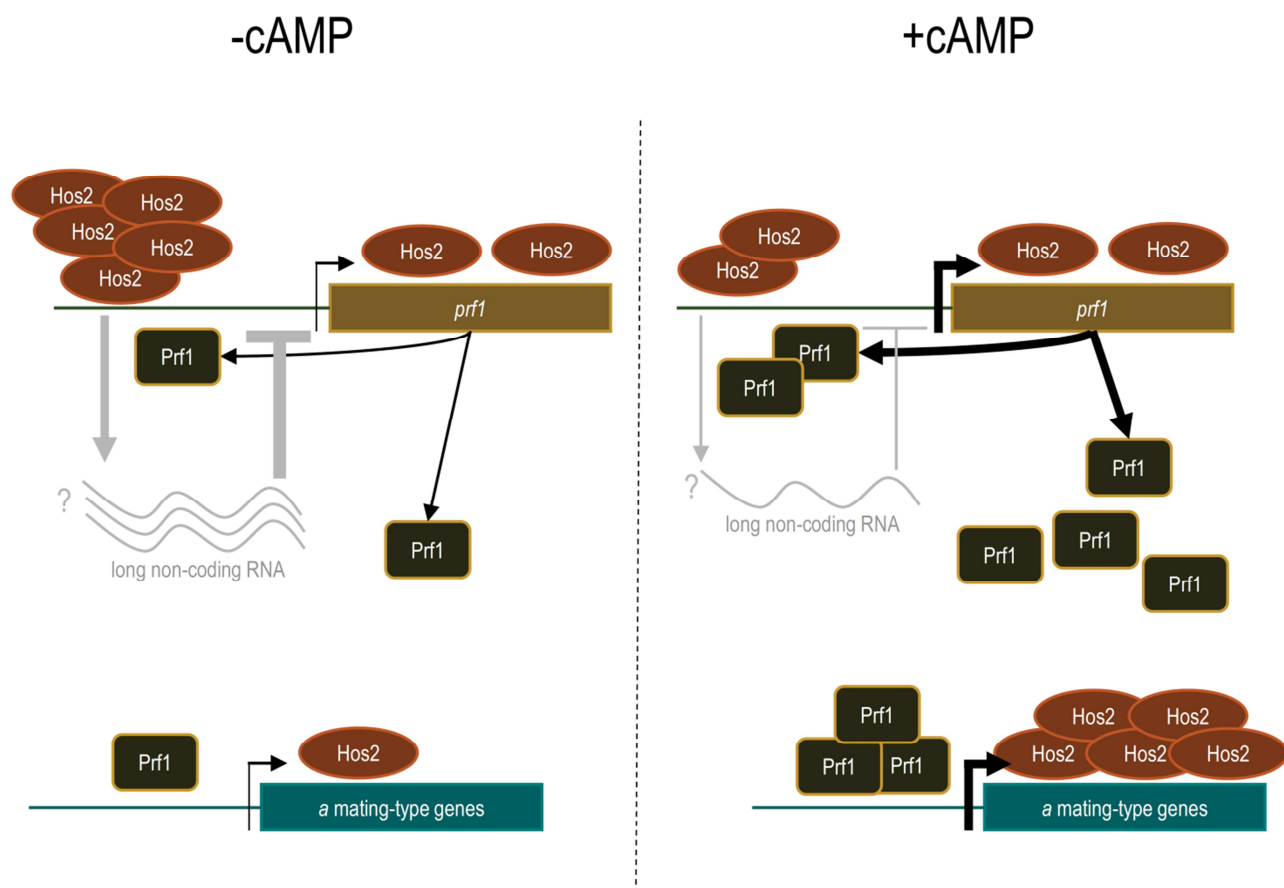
-cAMP

Hos2 Hos2 Hos2 Hos2 Hos2

Hos2 Hos2

prf1

Prf1

?

long non-coding RNA

Prf1

Prf1

Hos2

a mating-type genes

+cAMP

Hos2 Hos2

Hos2 Hos2

prf1

Prf1 Prf1

?

long non-coding RNA

Prf1

Prf1 Prf1 Prf1

Prf1 Prf1 Prf1

Hos2 Hos2 Hos2 Hos2 Hos2

a mating-type genes